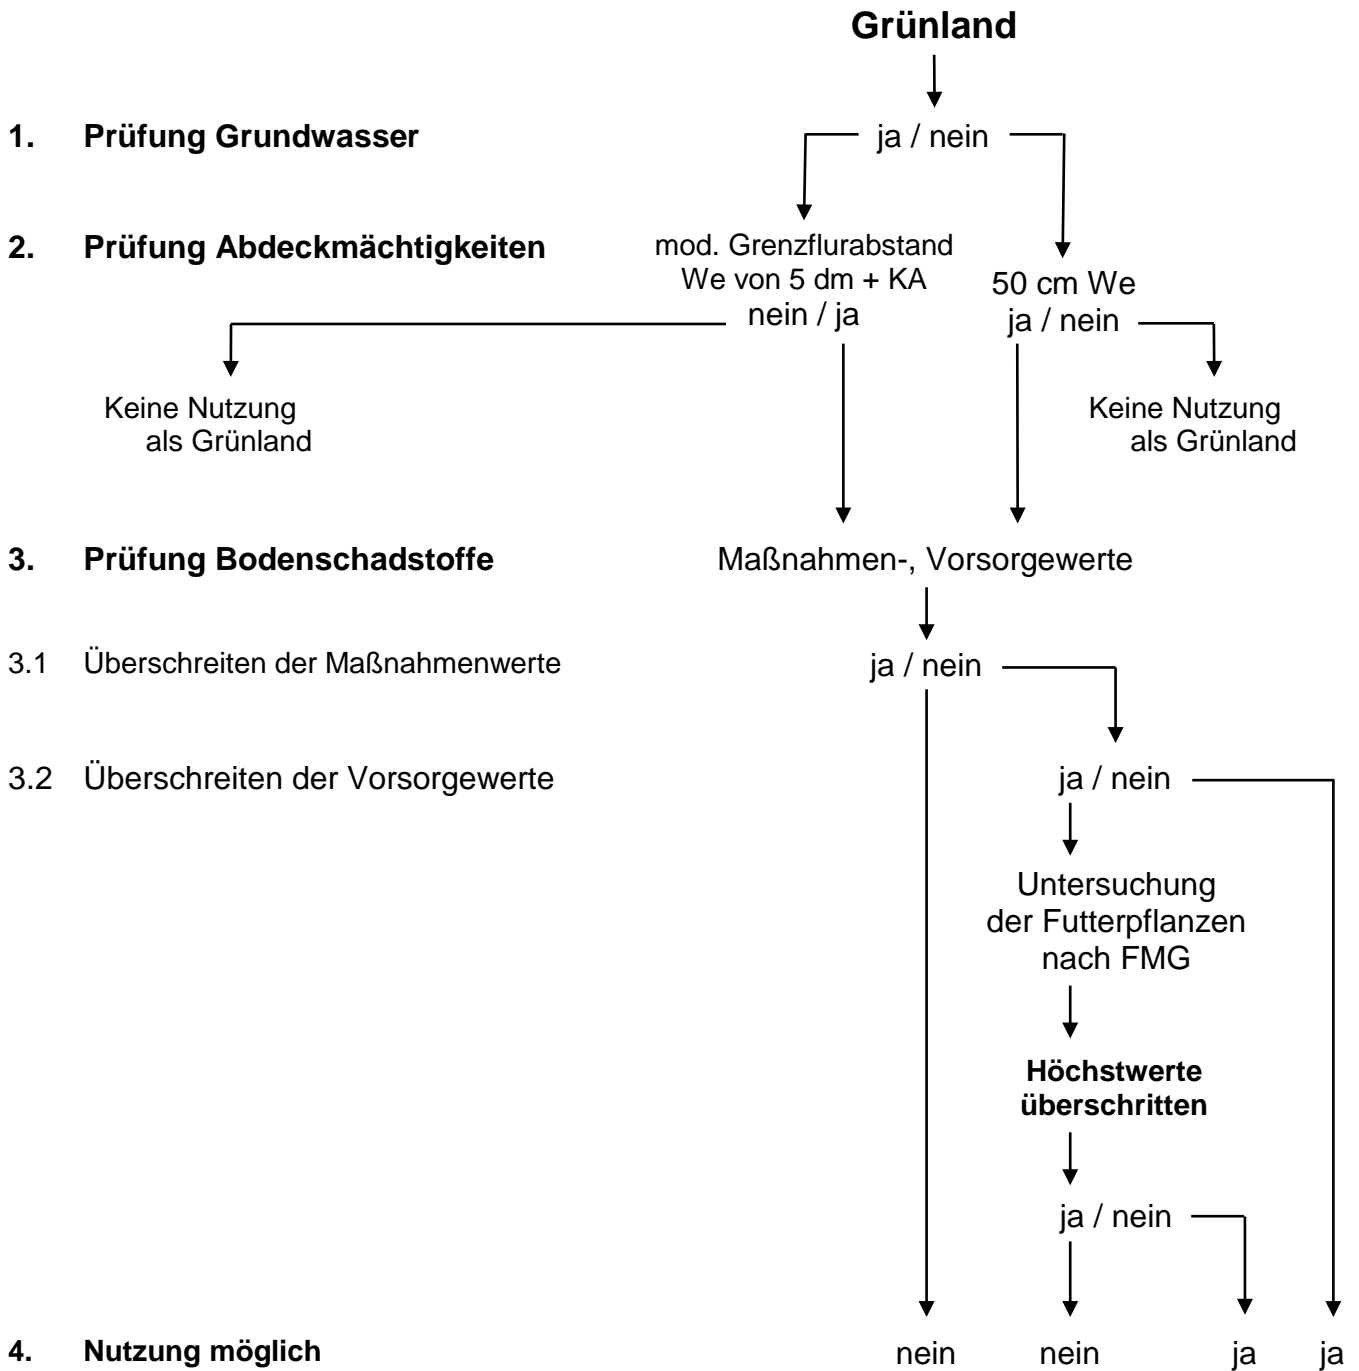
Grünland

1. Prüfung Grundwasser

ja / nein

2. Prüfung Abdeckmächtigkeiten

mod. Grenzflurabstand We von 5 dm + KA nein / ja

50 cm We ja / nein

Keine Nutzung als Grünland

Keine Nutzung als Grünland

3. Prüfung Bodenschadstoffe

Maßnahmen-, Vorsorgewerte

3.1 Überschreiten der Maßnahmenwerte

ja / nein

3.2 Überschreiten der Vorsorgewerte

ja / nein

Untersuchung der Futterpflanzen nach FMG

Höchstwerte überschritten

ja / nein

4. Nutzung möglich

nein nein ja ja